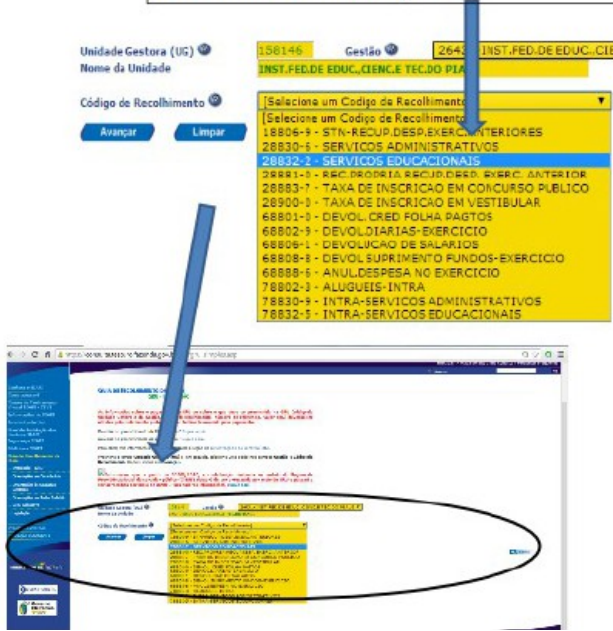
Unidade Gestora (UG)
158146
Gestão
2643 INST.FED.DE EDUC.,CIE
Nome da Unidade
INST.FED.DE EDUC.,CIENC.E TEC.DO PIA

Código de Recolhimento
Selecione um Codigo de Recolhimento
Avançar
Limpar

Selecione um Codigo de Recolhimento
18806-9 - STN-RECUP.DESP.EXERC.ANTERIORES
28830-6 - SERVICOS ADMINISTRATIVOS
28832-2 - SERVICOS EDUCACIONAIS
28881-0 - REC.PROPRIA RECUP.DESP. EXERC. ANTERIOR
28883-7 - TAXA DE INSCRICAO EM CONCURSO PUBLICO
28900-1 - TAXA DE INSCRICAO EM VESTIBULAR
68801-0 - DEVOL. CRED FOLHA PAGTOS
68802-9 - DEVOL.DIARIAS-EXERCICIO
68806-1 - DEVOLUCAO DE SALARIOS
68808-8 - DEVOL SUPRIMENTO FUNDOS-EXERCICIO
68888-6 - ANUL.DESPESA NO EXERCICIO
78802-1 - ALUGUEIS-INTRA
78830-9 - INTRA-SERVICOS ADMINISTRATIVOS
78832-5 - INTRA-SERVICOS EDUCACIONAIS

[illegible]